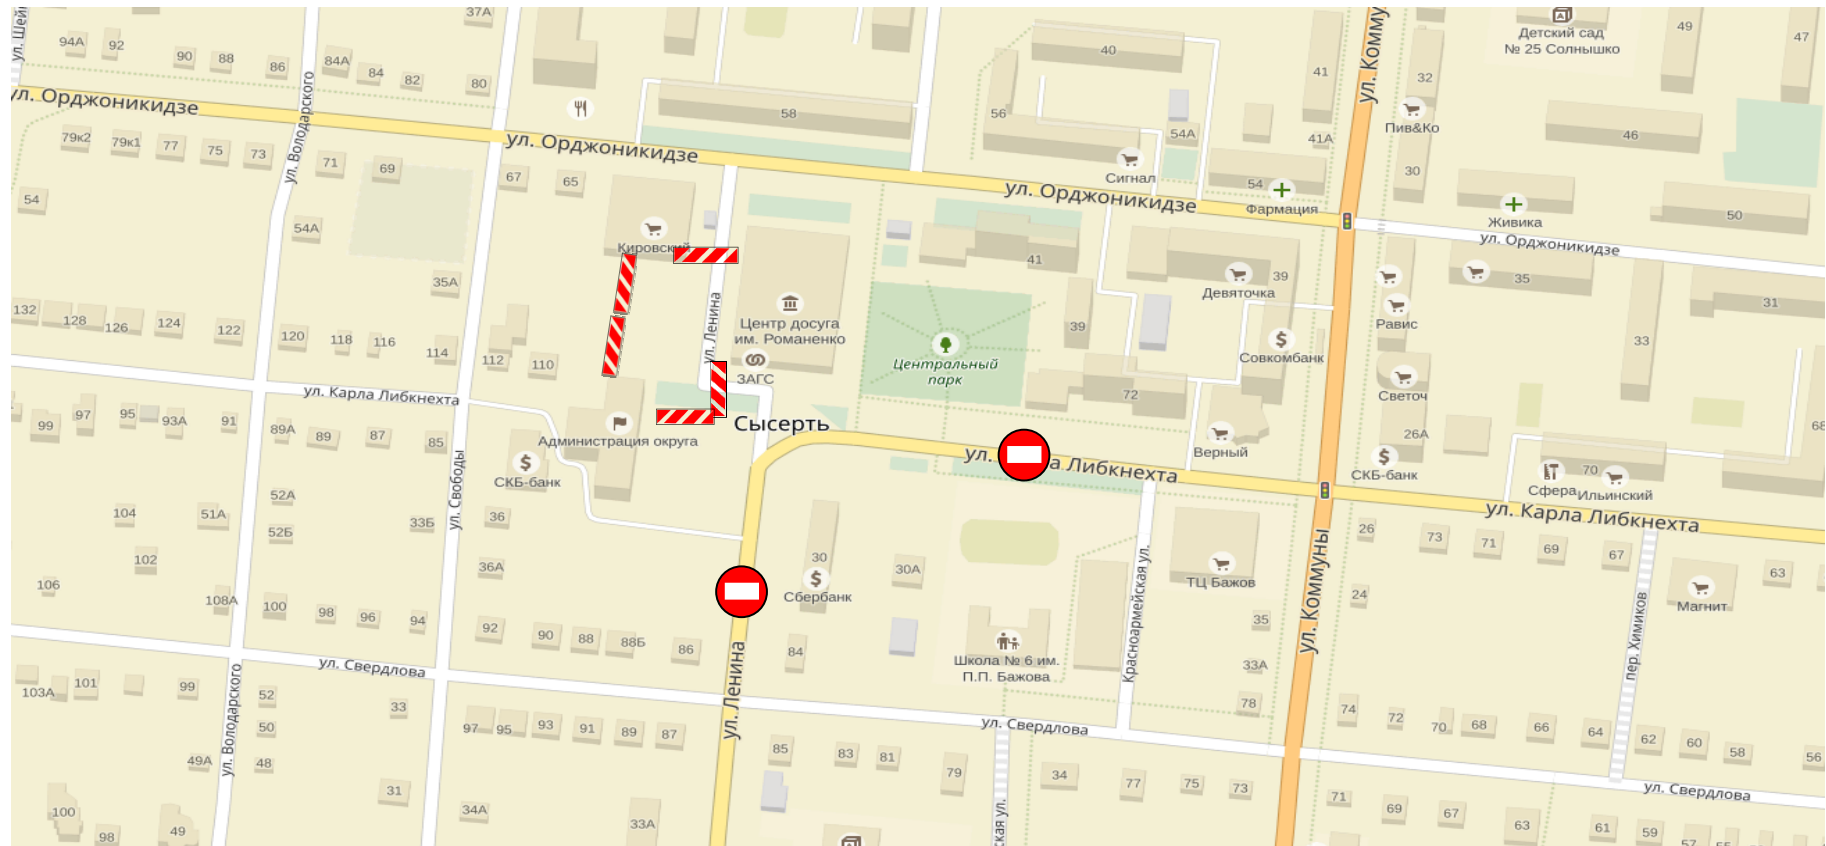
ул. Шей
94А 92 90 88 86 84А 84 82 80 37А
ул. Орджоникидзе
ул. Володарского
79к2 79к1 77 75 73 71 69 67 65
54 54А 35А
132 128 126 124 122 120 118 116 114 112 110
ул. Карла Либкнехта
99 97 95 93А 91 89А 89 87 85
104 51А 52А 52Б 33Б 36
102 106 108А 100 98 96 94
ул. Свободы
36А
92 90 88 88Б 86
ул. Свердлова
103А 101 99 52 50 48 33 31 49А
100 98 49
97 95 93 91 89 87
34А 33А
58
ул. Орджоникидзе
Кировский
ул. Ленина
Центр досуга им. Романенко
ЗАГС
Администрация округа
СКБ-банк
Сысерть
30 30А
Сбербанк
84
ул. Ленина
85 83 81 79
40
56
54А
41
Сигнал
41А
ул. Коммуны
32
Пив&Ко
30
Детский сад № 25 Солнышко
49 47
46
54
Фармация
ул. Орджоникидзе
Живика
ул. Орджоникидзе
50
41
39
Девяточка
35
31
Равис
33
39
Центральный парк
Совкомбанк
72
Светоч
Верный
26А
СКБ-банк
70
Сфера Ильинский
68
ул. Карла Либкнехта
ул. Карла Либкнехта
ТЦ Бажов
Красноармейская ул.
Школа № 6 им. П.П. Бажова
35
33А
78
26 73 71 69 67 63
24
ул. Коммуны
Магнит
пер. Химиков
74 72 70 68 66 64 62 60 58 56
ул. Свердлова
34 77 75 73
71 69 67 63 61 59 57
ул. Свердлова
ская ул.